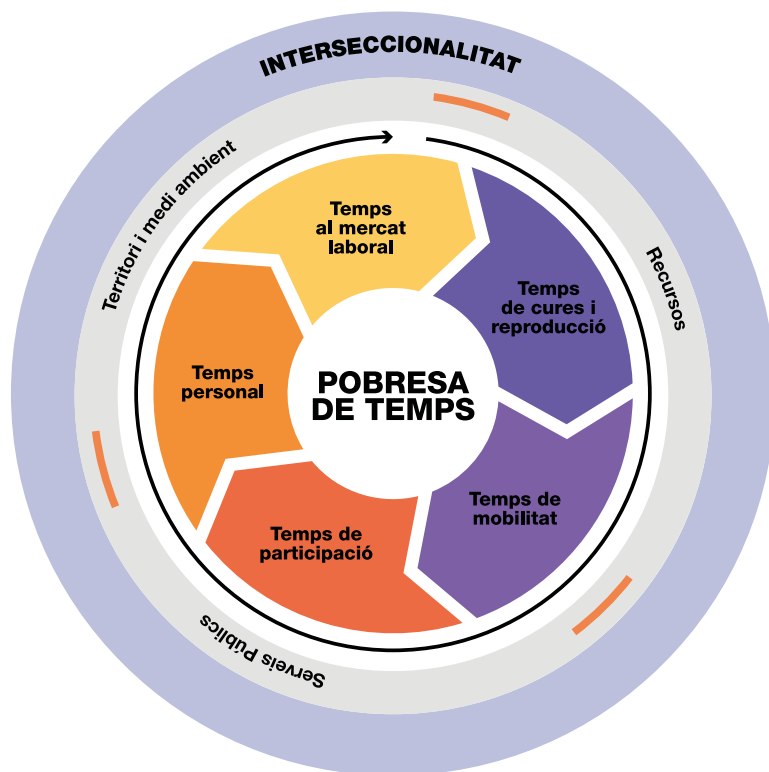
INTERSECCIONALITAT

Territori i medi ambient

Recursos

Serveis Públics

Temps al mercat laboral

Temps de cures i reproducció

Temps de mobilitat

Temps de participació

Temps personal

POBRESA DE TEMPS